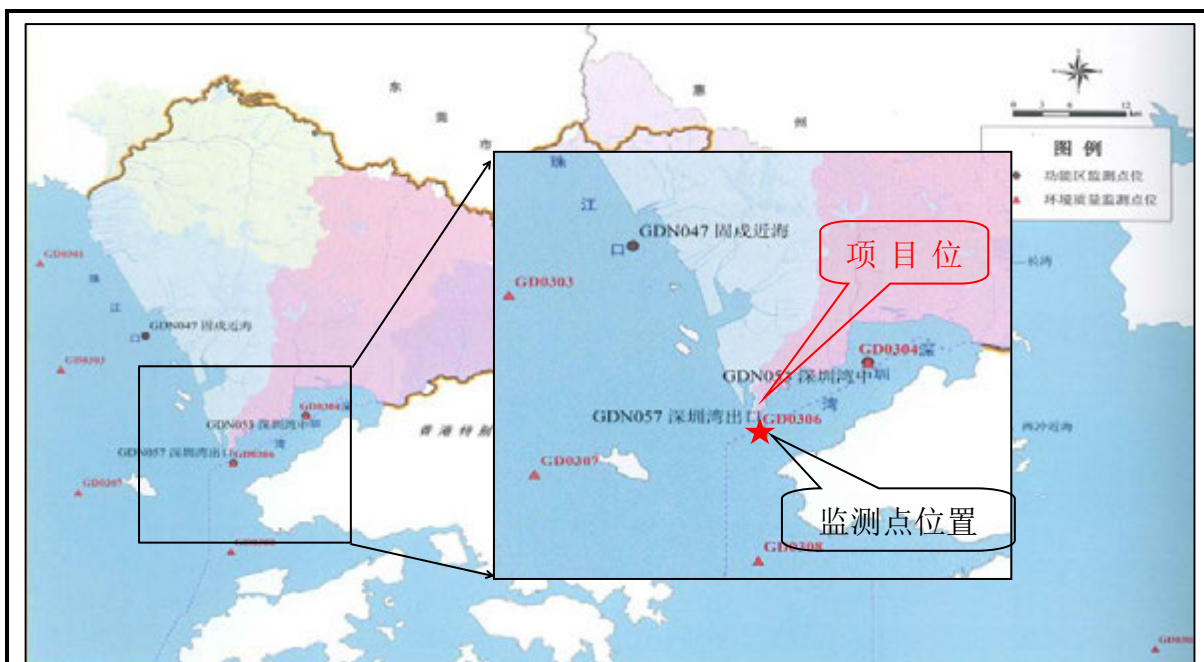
東
莞
市
惠
州
图例
功能区监测点位
环境质量监测点位
GD0301
珠
江
口
GDN047 固戍近海
GD0302
GDN053 深圳湾中部
GD0304
GDN057 深圳湾出口
GD0306
GD0307
GD0308
香港特别
湾
大鹏湾
西冲近海
珠
江
口
GDN047 固戍近海
GD0303
项 目 位
GD0304
GDN053 深圳湾中部
GDN057 深圳湾出口
GD0306
湾
GD0307
监测点位置
GD0308
GD0309